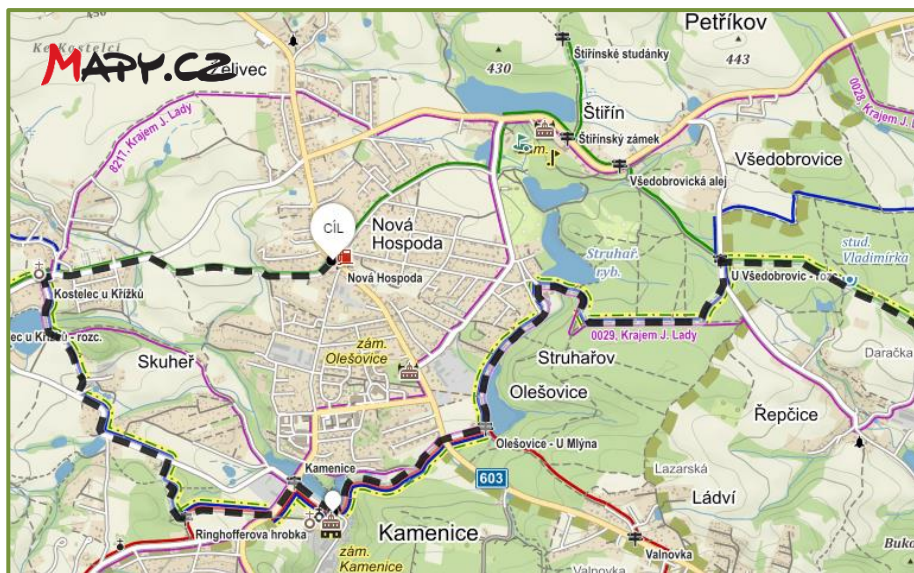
MAPY.CZ
Ke Kostelci
Želivec
430
Petříkov
443
Štiřínské studánky
Štiřín
Štiřínský zámek
Všedobrovice
Všedobrovická alej
8217, Krajem J. Lady
0028, Krajem J. Lady
CÍL
Nová Hospoda
Nová Hospoda
Struhař. ryb.
stud. Vladimírka
U Všedobrovic - rozc.
Kostelec u Křížků
ec u Křížků - rozc.
Skuheř
zám. Olešovice
0029, Krajem J. Lady
Struhařov
Olešovice
Dračka
Řepčice
Olešovice - U Mlýna
Kamenice
603
Lazarská
Ládví
Ringhofferova hrobka
Kamenice
zám. Kamenice
Valnovka
Buko